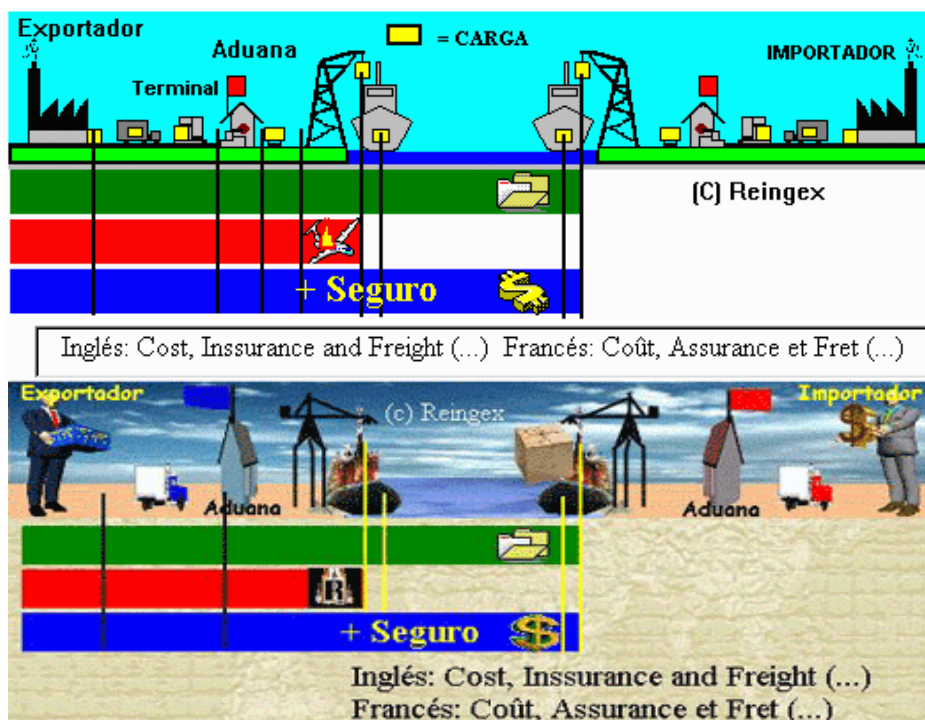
Exportador
Aduana
= CARGA
Terminal
IMPORTADOR
(C) Reingex
+ Seguro

Inglés: Cost, Inssurance and Freight (...) Francés: Coût, Assurance et Fret (...)

Exportador
(c) Reingex
Importador
Aduana
Aduana
+ Seguro

Inglés: Cost, Inssurance and Freight (...)
Francés: Coût, Assurance et Fret (...)